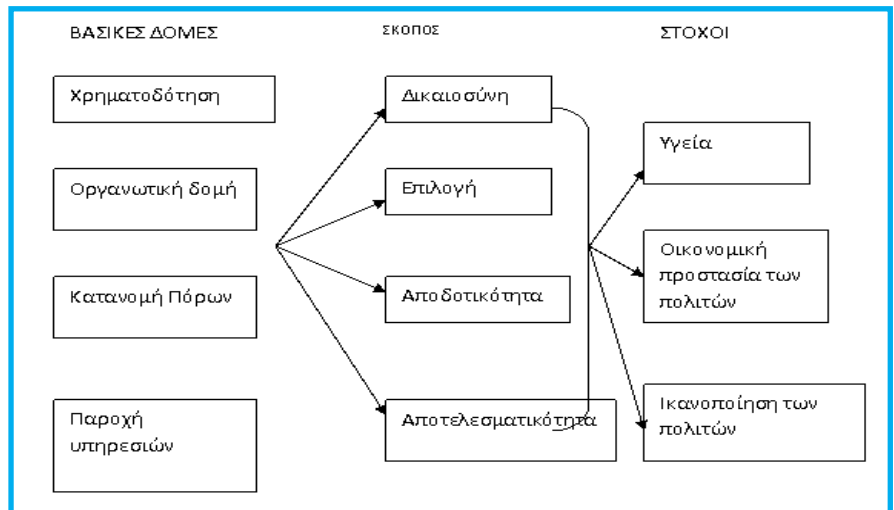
ΒΑΣΙΚΕΣ ΔΟΜΕΣ

ΣΚΟΠΟΣ

ΣΤΟΧΟΙ

Χρηματοδότηση

Οργανωτική δομή

Κατανομή Πόρων

Παροχή υπηρεσιών

Δικαιοσύνη

Επιλογή

Αποδοτικότητα

Αποτελεσματικότητα

Υγεία

Οικονομική προστασία των πολιτών

Ικανοποίηση των πολιτών